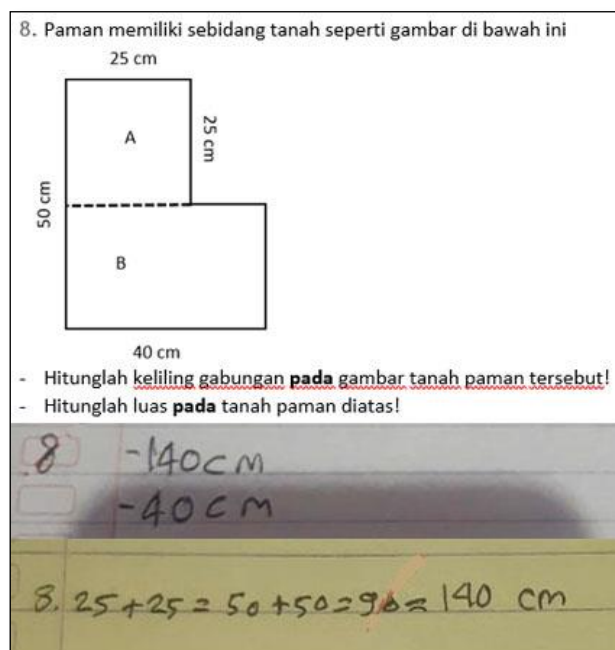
8. Paman memiliki sebidang tanah seperti gambar di bawah ini

25 cm

A

25 cm

50 cm

B

40 cm

- Hitunglah keliling gabungan **pada** gambar tanah paman tersebut!
- Hitunglah luas **pada** tanah paman diatas!

8 -140 cm
-40 cm

8. 25+25 = 50+50=90 = 140 cm